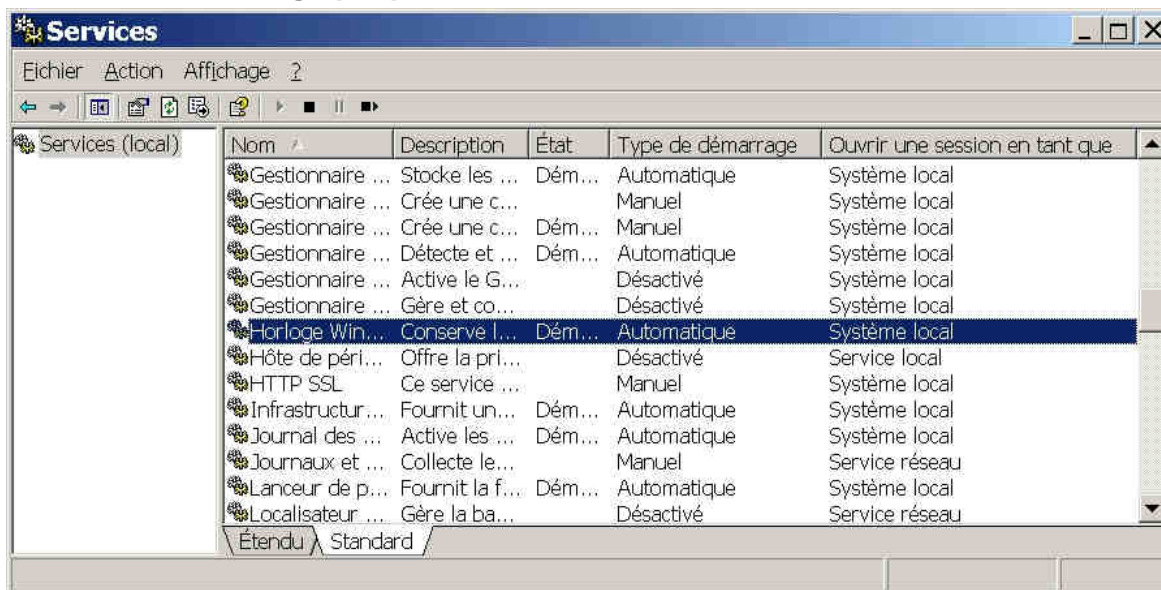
Services

Fichier Action Affichage ?

Services (local)

| Nom | Description | État | Type de démarrage | Ouvrir une session en tant que |
|---|---|---|---|---|
| Gestionnaire ... | Stocke les ... | Dém... | Automatique | Système local |
| Gestionnaire ... | Crée une c... | | Manuel | Système local |
| Gestionnaire ... | Crée une c... | Dém... | Manuel | Système local |
| Gestionnaire ... | Détecte et ... | Dém... | Automatique | Système local |
| Gestionnaire ... | Active le G... | | Désactivé | Système local |
| Gestionnaire ... | Gère et co... | | Désactivé | Système local |
| Horloge Win... | Conserve l... | Dém... | Automatique | Système local |
| Hôte de péri... | Offre la pri... | | Désactivé | Service local |
| HTTP SSL | Ce service ... | | Manuel | Système local |
| Infrastructur... | Fournit un... | Dém... | Automatique | Système local |
| Journal des ... | Active les ... | Dém... | Automatique | Système local |
| Journaux et ... | Collecte le... | | Manuel | Service réseau |
| Lanceur de p... | Fournit la f... | Dém... | Automatique | Système local |
| Localisateur ... | Gère la ba... | | Désactivé | Service réseau |

Étendu Standard